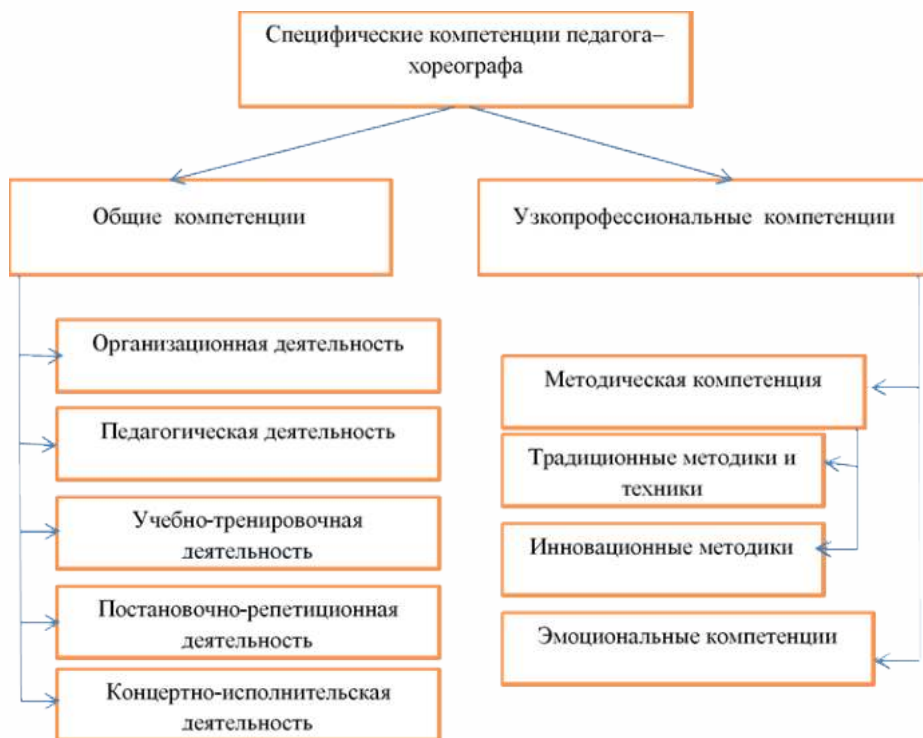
Специфические компетенции педагога–хореографа

Общие компетенции

Узкопрофессиональные компетенции

Организационная деятельность

Педагогическая деятельность

Учебно-тренировочная деятельность

Постановочно-репетиционная деятельность

Концертно-исполнительская деятельность

Методическая компетенция

Традиционные методики и техники

Инновационные методики

Эмоциональные компетенции